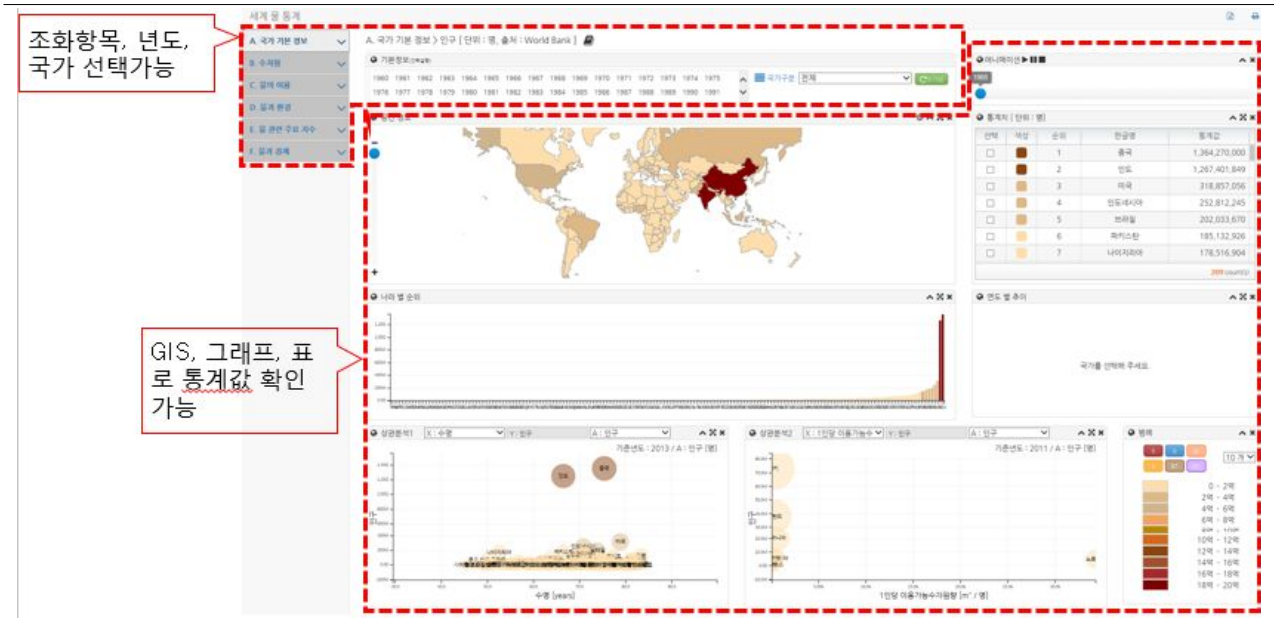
세계 물 통계

조화항목, 년도, 국가 선택가능

A. 국가 기본 정보
B. 수자원
C. 음용 이용
D. 물과 환경
E. 물 관련 주요 지수
F. 물과 경제

A. 국가 기본 정보 > 인구 [ 단위 : 명, 출처 : World Bank ]

기본정보

1960 1961 1962 1963 1964 1965 1966 1967 1968 1969 1970 1971 1972 1973 1974 1975
1976 1977 1978 1979 1980 1981 1982 1983 1984 1985 1986 1987 1988 1989 1990 1991

국가구분 전체

애니메이션

통계치 [ 단위 : 명 ]

| 선택 | 색상 | 순위 | 한글명 | 통계값 |
|---|---|---|---|---|
| | | 1 | 중국 | 1,364,270,000 |
| | | 2 | 인도 | 1,267,401,849 |
| | | 3 | 미국 | 318,857,056 |
| | | 4 | 인도네시아 | 252,812,245 |
| | | 5 | 브라질 | 202,033,670 |
| | | 6 | 파키스탄 | 185,132,926 |
| | | 7 | 나이지리아 | 178,516,904 |

GIS, 그래프, 표로 통계값 확인 가능

나라 별 순위

연도 별 추이

국가를 선택해 주세요.

상관분석1 X : 수명 Y : 인구 A : 인구

기준년도 : 2013 / A : 인구 [명]

수명 [years]

상관분석2 X : 1인당 이용가능수 Y : 인구 A : 인구

기준년도 : 2011 / A : 인구 [명]

1인당 이용가능수자원량 [m³ / 명]

범례

10 개

0 - 2억
2억 - 4억
4억 - 6억
6억 - 8억
8억 - 10억
10억 - 12억
12억 - 14억
14억 - 16억
16억 - 18억
18억 - 20억